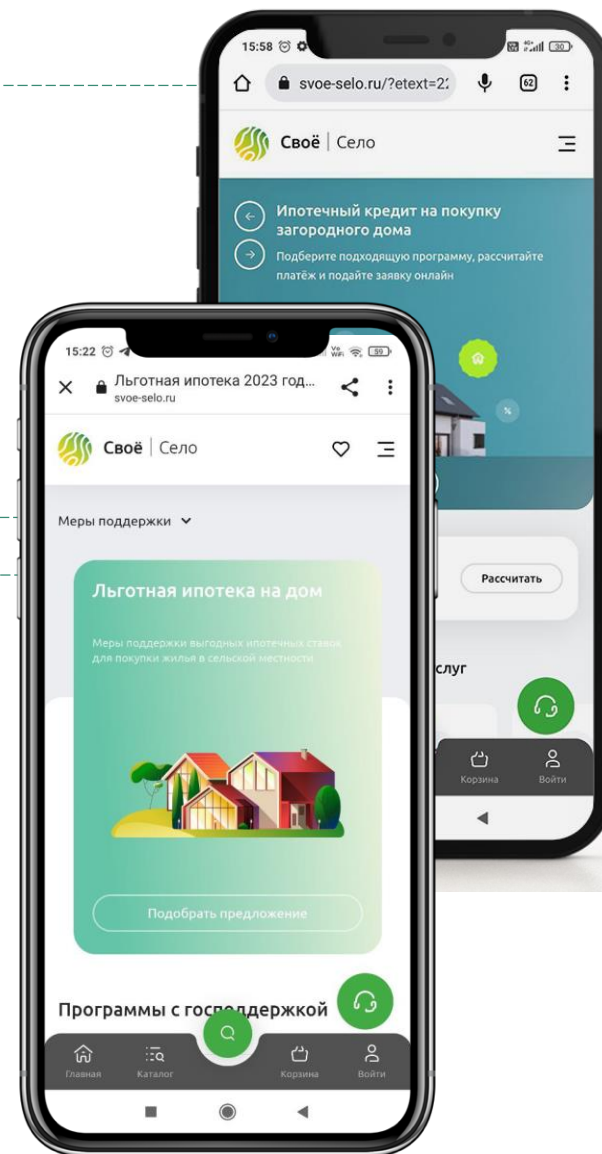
15:58

svoe-selo.ru/?etext=2

62

Своё | Село

Ипотечный кредит на покупку загородного дома

Подберите подходящую программу, рассчитайте платёж и подайте заявку онлайн

%

Рассчитать

слуг

Корзина

Войти

15:22

Льготная ипотека 2023 год...
svoe-selo.ru

Своё | Село

Меры поддержки

Льготная ипотека на дом

Меры поддержки выгодных ипотечных ставок для покупки жилья в сельской местности

Подобрать предложение

Программы с господдержкой

Главная

Каталог

Корзина

Войти